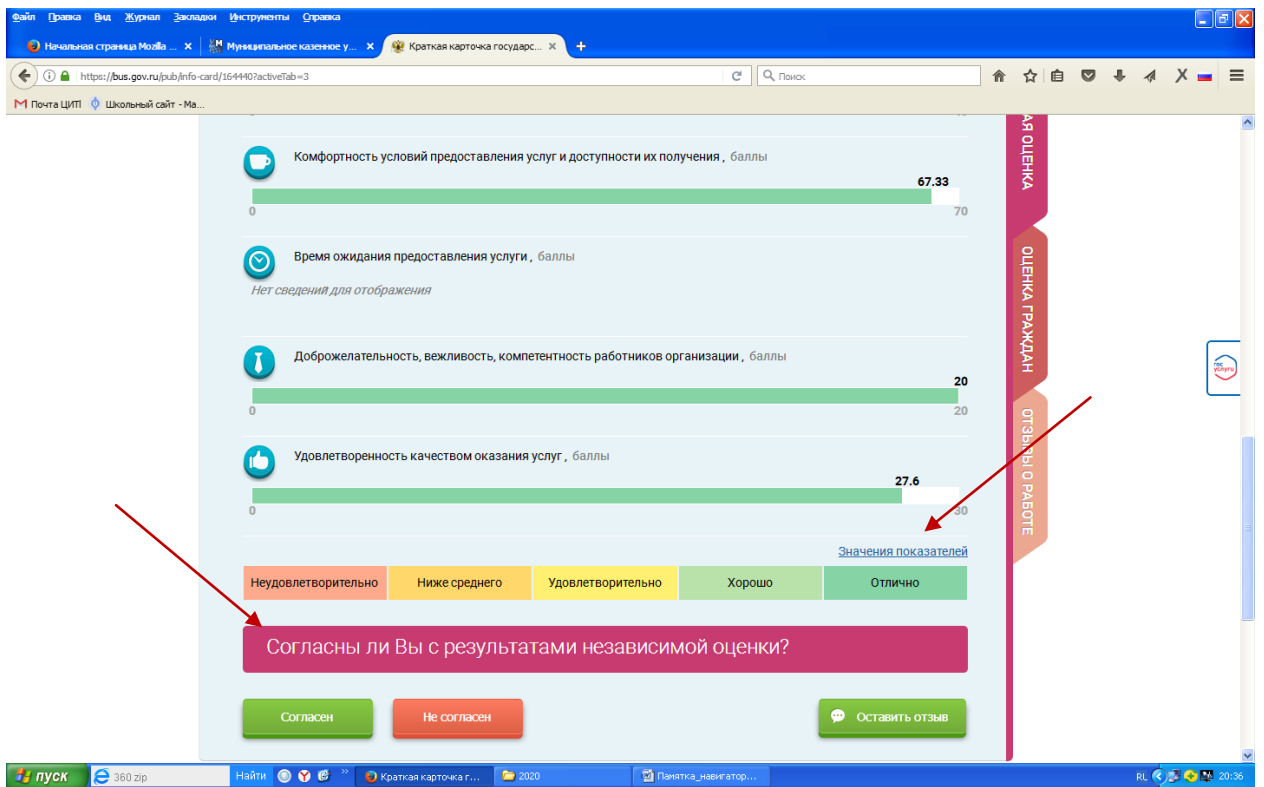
Файл Правка Вид Журнал Закладки Инструменты Справка

Начальная страница Mozilla ... ×
Муниципальное казенное у... ×
Краткая карточка государс... ×
+

https://bus.gov.ru/pub/info-card/164440?activeTab=3

Поиск

Почта ЦИТ
Школьный сайт - Ма...

Комфортность условий предоставления услуг и доступности их получения , баллы
67.33
0
70

Время ожидания предоставления услуги , баллы
Нет сведений для отображения

Доброжелательность, вежливость, компетентность работников организации , баллы
20
0
20

Удовлетворенность качеством оказания услуг , баллы
27.6
0
30

Значения показателей

| Неудовлетворительно | Ниже среднего | Удовлетворительно | Хорошо | Отлично |
|---|---|---|---|---|

Согласны ли Вы с результатами независимой оценки?

Согласен
Не согласен
Оставить отзыв

АЯ ОЦЕНКА
ОЦЕНКА ГРАЖДАН
ОТЗЫВЫ О РАБОТЕ

гос услуги

пуск
360 zip
Найти
Краткая карточка г...
2020
Памятка_навигатор...
RL
20:36